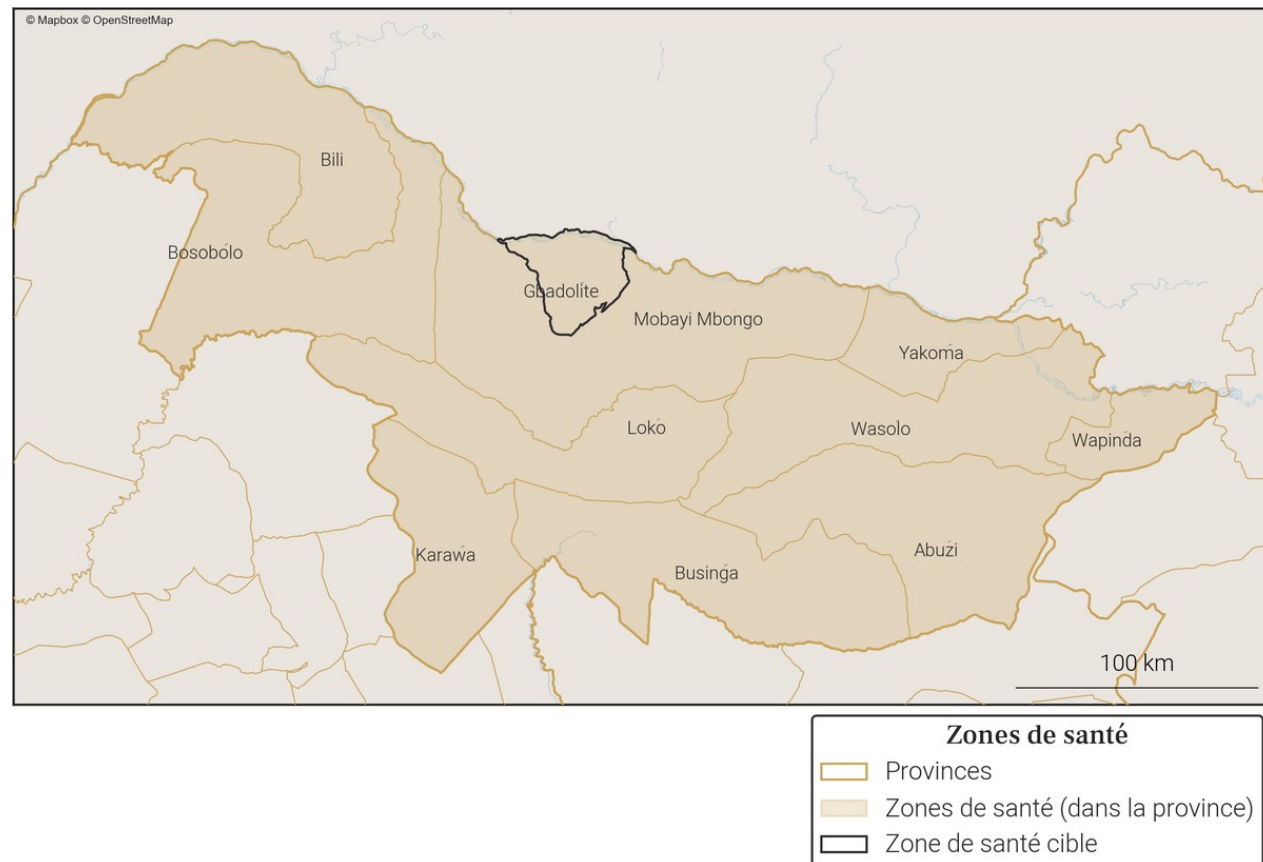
© Mapbox © OpenStreetMap

Bili

Bosobolo

Gbadolite

Mobayi Mbongo

Yakoma

Loko

Wasolo

Wapinda

Karawa

Businga

Abuzi

100 km

Zones de santé
Provinces
Zones de santé (dans la province)
Zone de santé cible